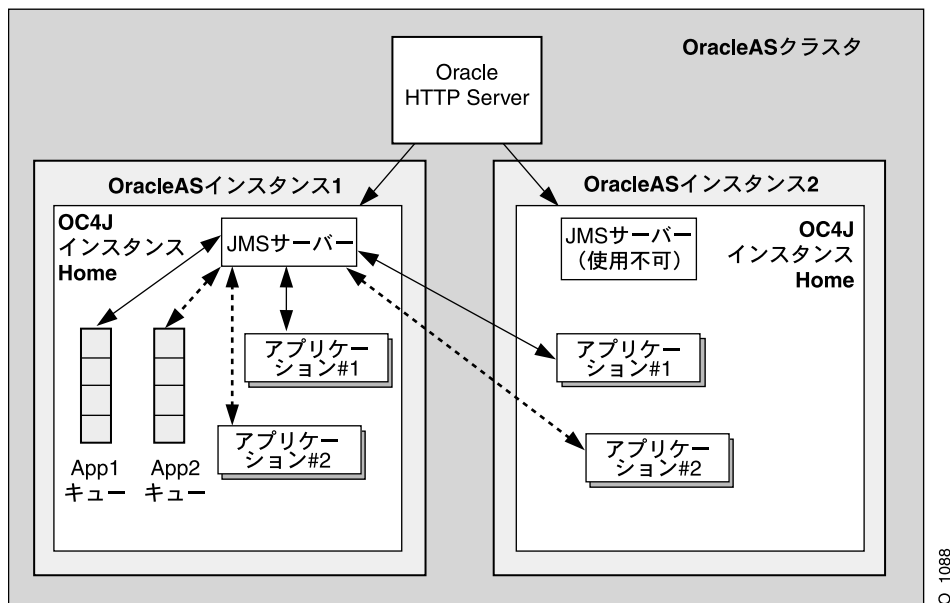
OracleASクラスタ

Oracle HTTP Server

OracleASインスタンス1

OC4J インスタンス Home

JMSサーバー

アプリケーション#1

アプリケーション#2

App1 キュー

App2 キュー

OracleASインスタンス2

JMSサーバー (使用不可)

OC4J インスタンス Home

アプリケーション#1

アプリケーション#2

O 1088